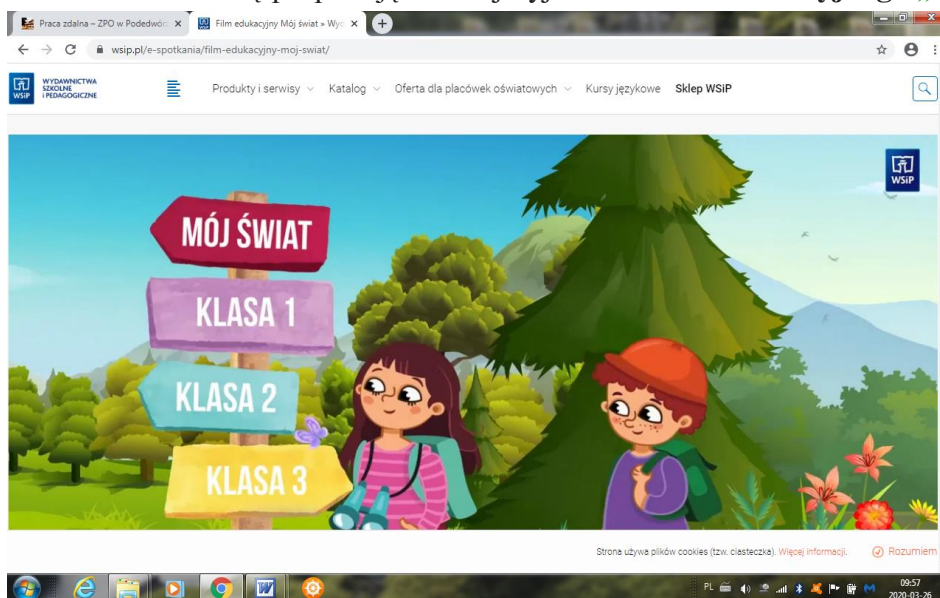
Praca zdalna – ZPO w Podedwór
Film edukacyjny Mój świat » Wy
wsip.pl/e-spotkania/film-edukacyjny-moj-swiat/

WYDAWNICTWA SZKOLNE I PEDAGOGICZNE
WSiP

Produkty i serwisy
Katalog
Oferta dla placówek oświatowych
Kursy językowe
Sklep WSiP

WSiP

MÓJ ŚWIAT
KLASA 1
KLASA 2
KLASA 3

Strona używa plików cookies (tzw. ciasteczka). Więcej informacji.
Rozumiem

PL
09:57
2020-03-26